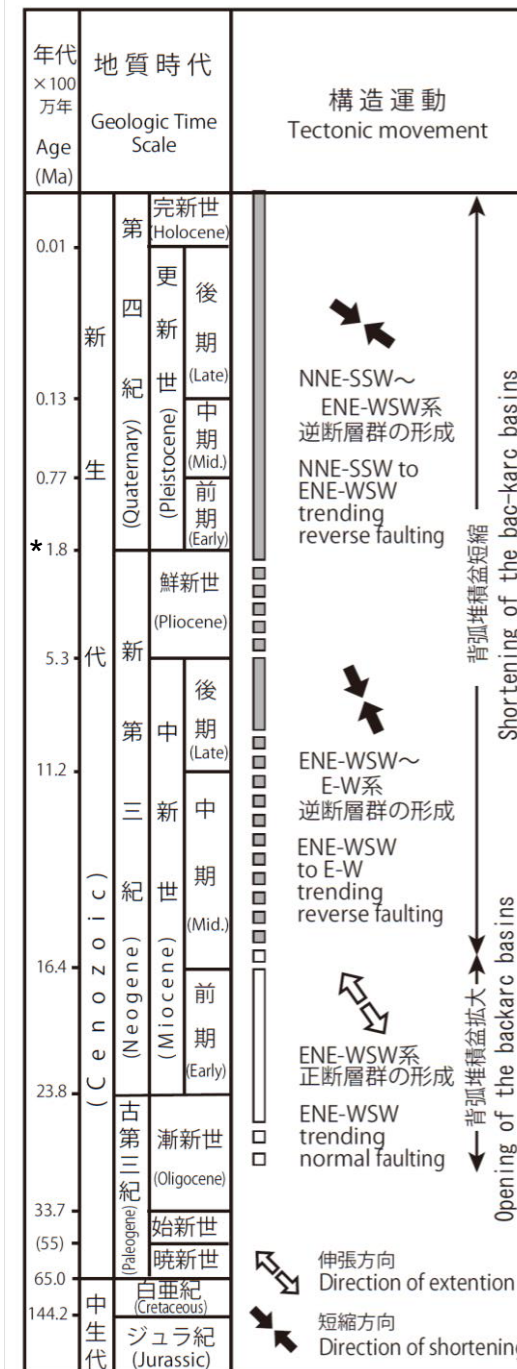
| 年代 ×100万年 Age (Ma) | 地質時代 Geologic Time Scale | 構造運動 Tectonic movement |
|---|---|---|

0.01
0.13
0.77
*1.8
5.3
11.2
16.4
23.8
33.7
(55)
65.0
144.2

新生代 (Cenozoic)
第四紀 (Quaternary)
完新世 (Holocene)
更新世 (Pleistocene)
後期 (Late)
中期 (Mid.)
前期 (Early)
新第三紀 (Neogene)
鮮新世 (Pliocene)
中新世 (Miocene)
後期 (Late)
中期 (Mid.)
前期 (Early)
古第三紀 (Paleogene)
漸新世 (Oligocene)
始新世
暁新世
中生代
白亜紀 (Cretaceous)
ジュラ紀 (Jurassic)

NNE-SSW〜ENE-WSW系逆断層群の形成
NNE-SSW to ENE-WSW trending reverse faulting

ENE-WSW〜E-W系逆断層群の形成
ENE-WSW to E-W trending reverse faulting

ENE-WSW系正断層群の形成
ENE-WSW trending normal faulting

背弧堆積盆短縮
Shortening of the bac-karc basins

背弧堆積盆拡大
Opening of the backarc basins

伸張方向
Direction of extention
短縮方向
Direction of shortening